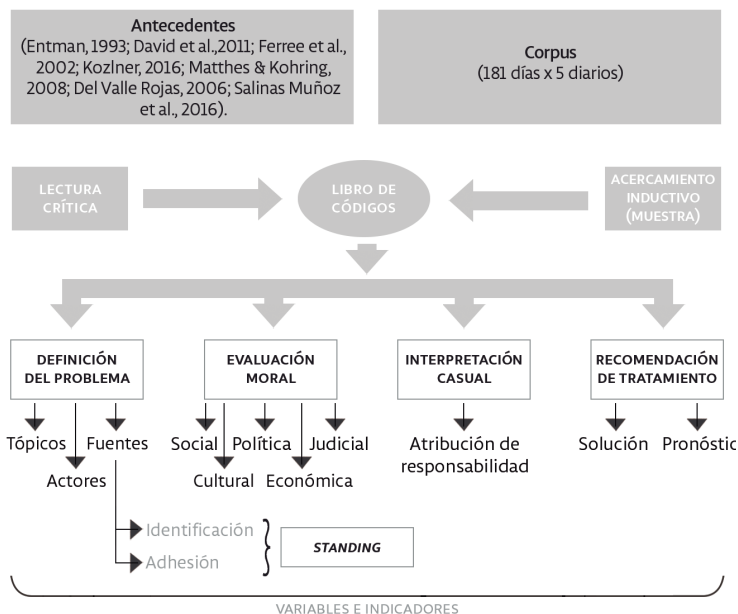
Antecedentes
(Entman, 1993; David et al.,2011; Ferree et al., 2002; Kozlner, 2016; Matthes & Kohring, 2008; Del Valle Rojas, 2006; Salinas Muñoz et al., 2016).

Corpus
(181 días x 5 diarios)

LECTURA CRÍTICA

LIBRO DE CÓDIGOS

ACERCAMIENTO INDUCTIVO (MUESTRA)

DEFINICIÓN DEL PROBLEMA

EVALUACIÓN MORAL

INTERPRETACIÓN CASUAL

RECOMENDACIÓN DE TRATAMIENTO

Tópicos Fuentes

Actores

Social Política Judicial

Cultural Económica

Atribución de responsabilidad

Solución Pronóstic

Identificación

Adhesión

STANDING

VARIABLES E INDICADORES